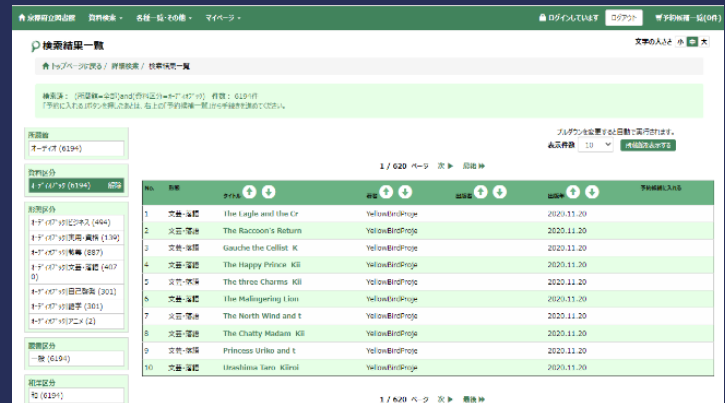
京都府立図書館　資料検索 ▾　各種一覧・その他 ▾　マイページ ▾　ログインしています　ログアウト　予約候補一覧(0件)

検索結果一覧

文字の大きさ 小 中 大

トップページに戻る / 詳細検索 / 検索結果一覧

検索済： [所蔵館＝全部]and[資料区分＝オーディオブック]　件数： 6194件
「予約に入れる」ボタンを押したあとは、右上の「予約候補一覧」から手続きを進めてください。

所蔵館
オーディオ (6194)

資料区分
オーディオブック (6194) 解除

形態区分
オーディオブック(ビジネス (494)
オーディオブック(実用・趣味 (139)
オーディオブック(教養 (887)
オーディオブック(文芸・落語 (4070)
オーディオブック(自己啓発 (301)
オーディオブック(語学 (301)
オーディオブック(アニメ (2)

図書区分
一般 (6194)

刊年区分
旬 (6194)

プルダウンを変更すると自動で実行されます。
表示件数 10 ▾　詳細結果表示にする

1 / 620 ページ　次 ▶　最後 ▶▶

| No. | 形態 | タイトル | 著者 | 出版者 | 出版年 | 予約候補に入れる |
|---|---|---|---|---|---|---|
| 1 | 文芸・落語 | The Eagle and the Cr | YellowBirdProje | | 2020.11.20 | |
| 2 | 文芸・落語 | The Raccoon's Return | YellowBirdProje | | 2020.11.20 | |
| 3 | 文芸・落語 | Gauche the Cellist K | YellowBirdProje | | 2020.11.20 | |
| 4 | 文芸・落語 | The Happy Prince Kil | YellowBirdProje | | 2020.11.20 | |
| 5 | 文芸・落語 | The three Charms Kil | YellowBirdProje | | 2020.11.20 | |
| 6 | 文芸・落語 | The Malingering Lion | YellowBirdProje | | 2020.11.20 | |
| 7 | 文芸・落語 | The North Wind and t | YellowBirdProje | | 2020.11.20 | |
| 8 | 文芸・落語 | The Chatty Madam Kil | YellowBirdProje | | 2020.11.20 | |
| 9 | 文芸・落語 | Princess Uriko and t | YellowBirdProje | | 2020.11.20 | |
| 10 | 文芸・落語 | Urashima Taro Kiirol | YellowBirdProje | | 2020.11.20 | |

1 / 620 ページ　次 ▶　最後 ▶▶